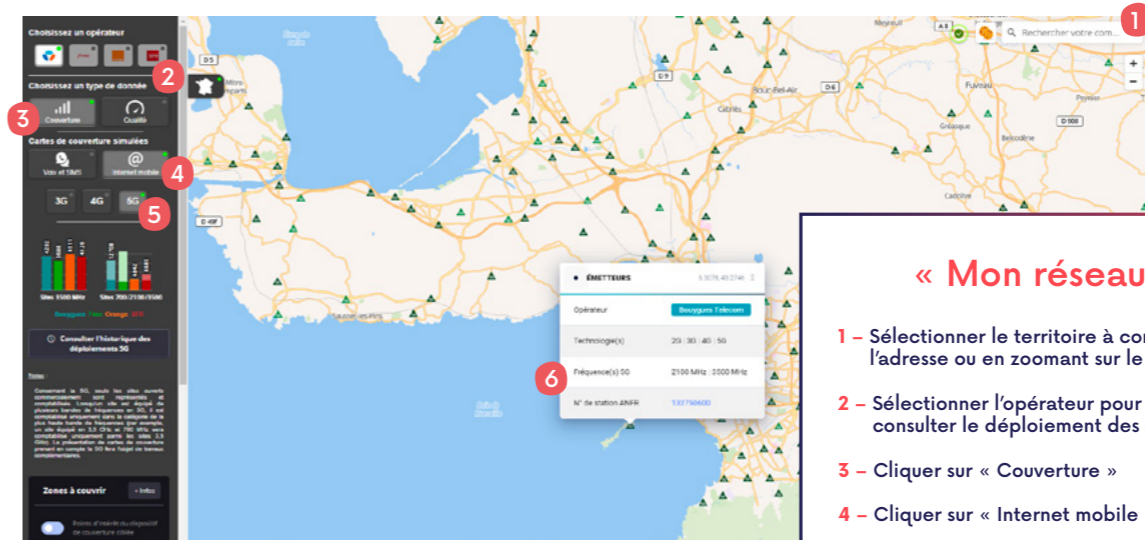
Choisissez un opérateur

Choisissez un type de donnée

Couverture

Qualité

Cartes de couverture simulées

Voix et SMS

Internet mobile

3G

4G

5G

Sites 3500 MHz

Sites 700/2100/3500

Bouygues Free Orange SFR

Consulter l'historique des déploiements 5G

Notes

Zones à couvrir

+ Infos

Points d'intérêt ou dispositif de couverture ciblée

1

2

3

4

5

6

Rechercher votre com...

D5

D9

D6

D908

D49

Fuveau

Gréasque

Belcodène

Gémenos

ÉMETTEURS

Opérateur

Bouygues Telecom

Technologie(s)

2G : 3G : 4G : 5G

Fréquence(s) 5G

2100 MHz : 3500 MHz

N° de station ANFR

« Mon réseau

1 – Sélectionner le territoire à co l'adresse ou en zoomant sur le

2 – Sélectionner l'opérateur pour consulter le déploiement des

3 – Cliquer sur « Couverture »

4 – Cliquer sur « Internet mobile